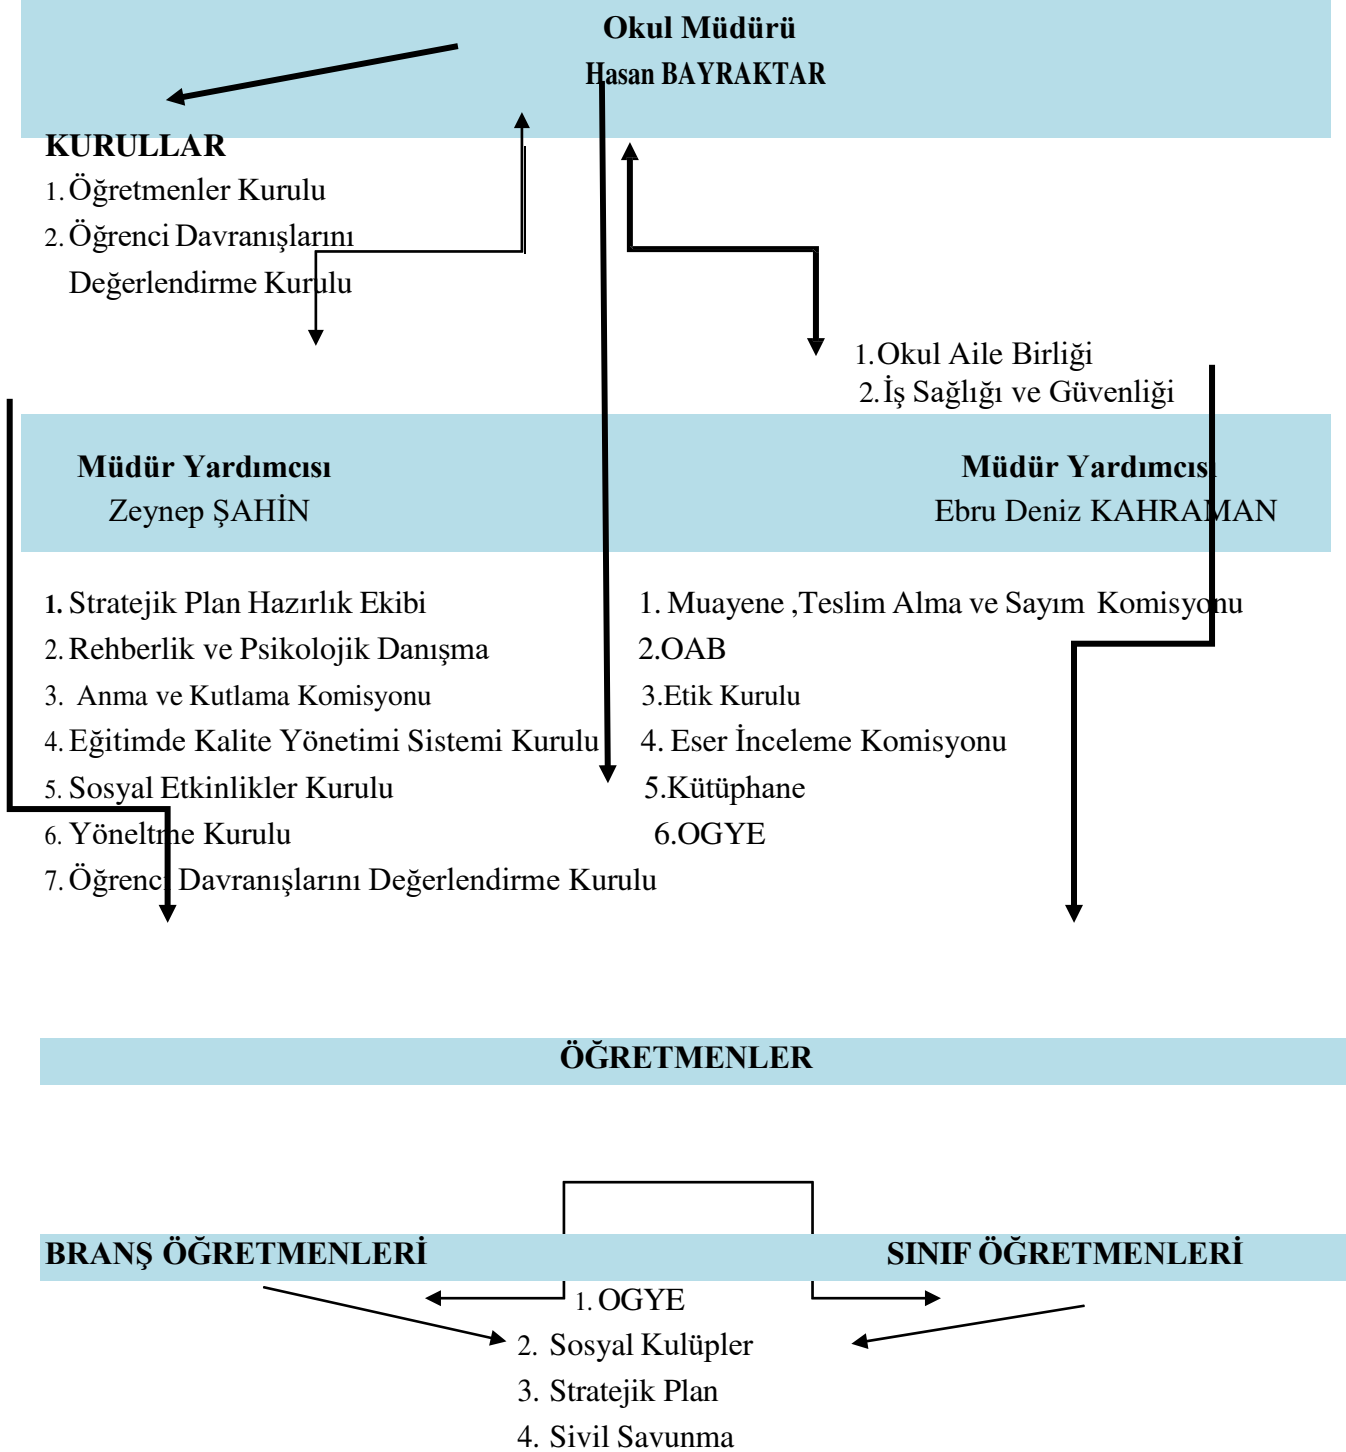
Okul Müdürü
Hasan BAYRAKTAR

KURULLAR
1. Öğretmenler Kurulu
2. Öğrenci Davranışlarını Değerlendirme Kurulu

1.Okul Aile Birliği
2.İş Sağlığı ve Güvenliği

Müdür Yardımcısı
Zeynep ŞAHİN

Müdür Yardımcısı
Ebru Deniz KAHRAMAN

1. Stratejik Plan Hazırlık Ekibi
2. Rehberlik ve Psikolojik Danışma
3. Anma ve Kutlama Komisyonu
4. Eğitimde Kalite Yönetimi Sistemi Kurulu
5. Sosyal Etkinlikler Kurulu
6. Yöneltme Kurulu
7. Öğrenci Davranışlarını Değerlendirme Kurulu

1. Muayene ,Teslim Alma ve Sayım Komisyonu
2.OAB
3.Etik Kurulu
4. Eser İnceleme Komisyonu
5.Kütüphane
6.OGYE

ÖĞRETMENLER

BRANŞ ÖĞRETMENLERİ

SINIF ÖĞRETMENLERİ

1. OGYE
2. Sosyal Kulüpler
3. Stratejik Plan
4. Sivil Savunma